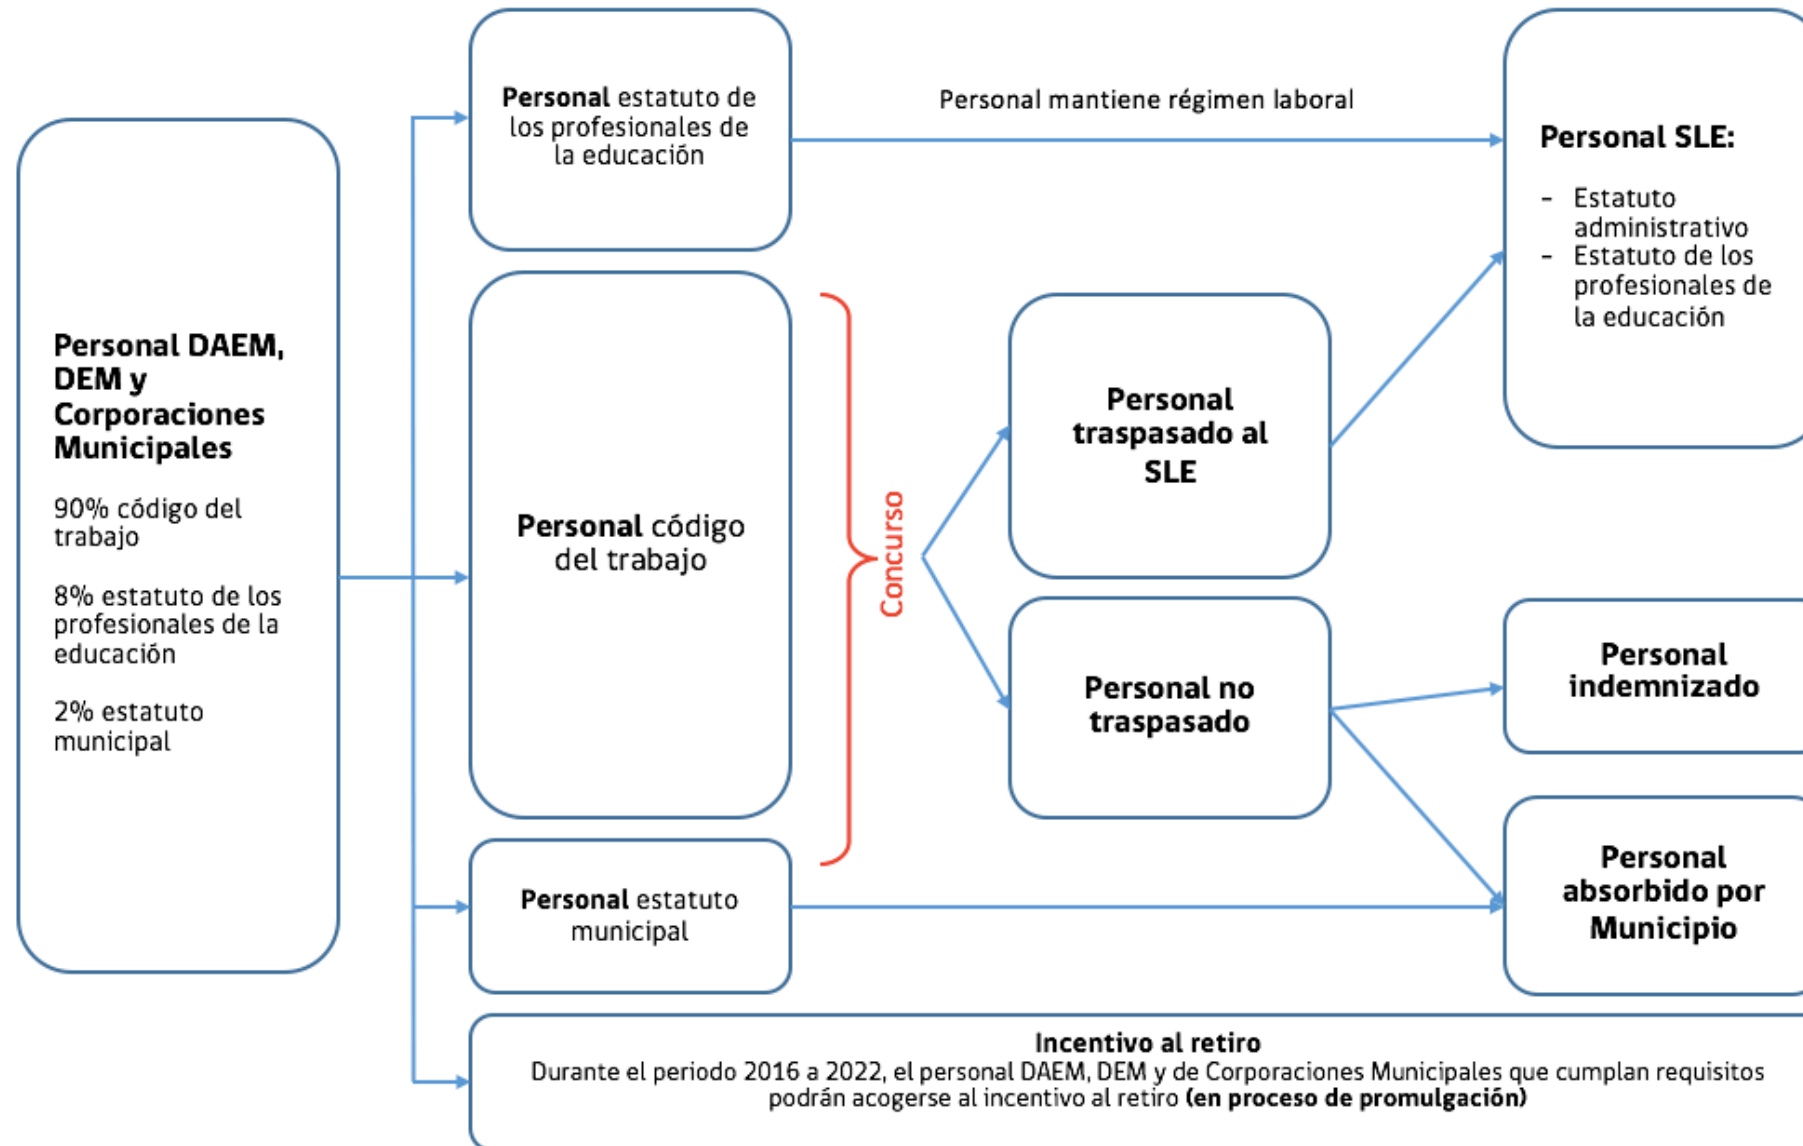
Personal DAEM, DEM y Corporaciones Municipales

90% código del trabajo

8% estatuto de los profesionales de la educación

2% estatuto municipal

Personal estatuto de los profesionales de la educación

Personal mantiene régimen laboral

Personal SLE:

- Estatuto administrativo
- Estatuto de los profesionales de la educación

Personal código del trabajo

Concurso

Personal traspasado al SLE

Personal no traspasado

Personal indemnizado

Personal absorbido por Municipio

Personal estatuto municipal

Incentivo al retiro
Durante el periodo 2016 a 2022, el personal DAEM, DEM y de Corporaciones Municipales que cumplan requisitos podrán acogerse al incentivo al retiro **(en proceso de promulgación)**